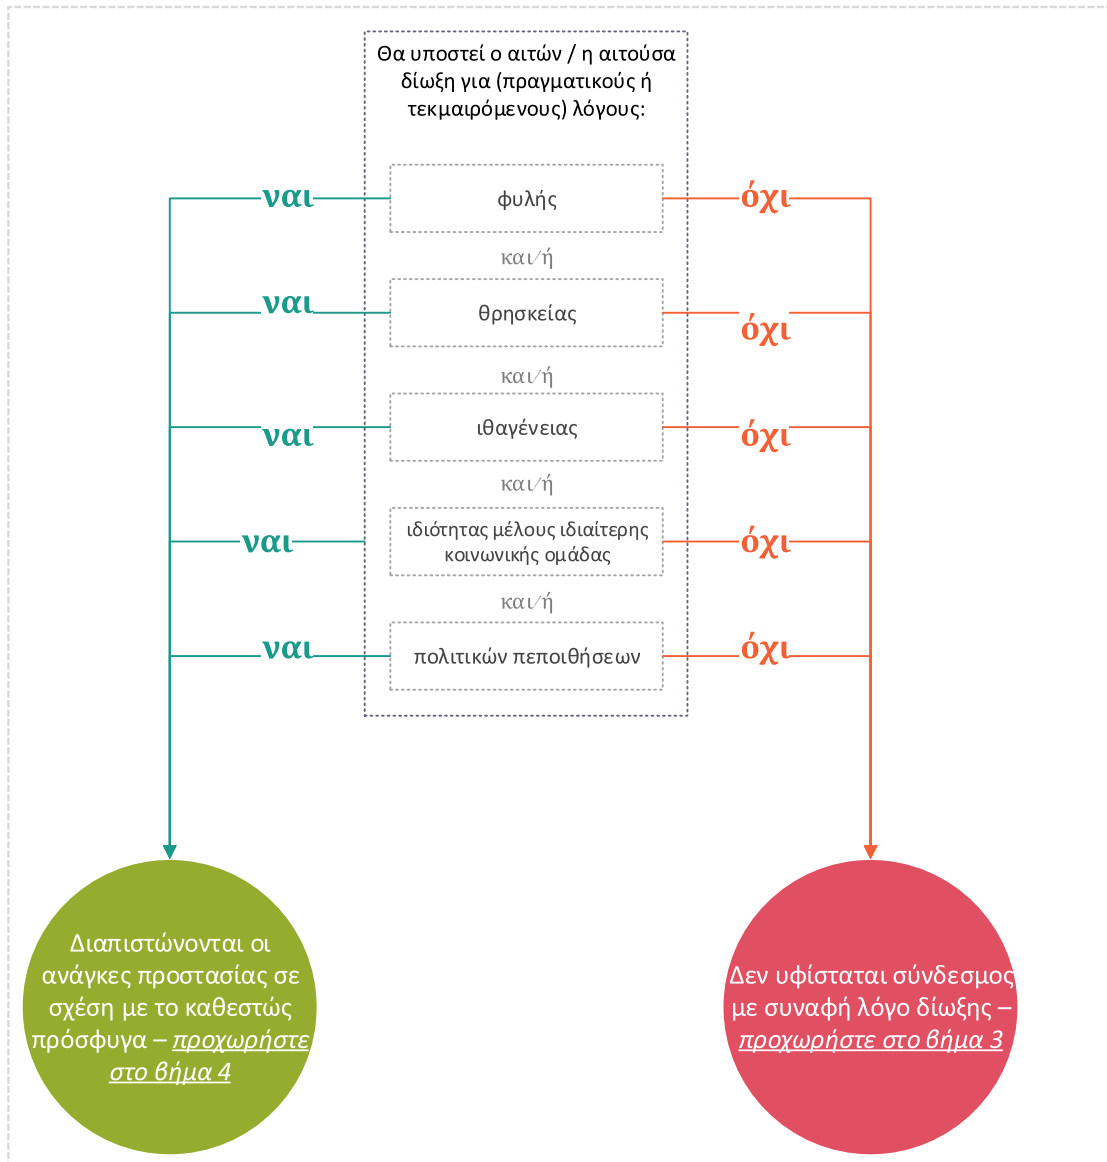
Θα υποστεί ο αιτών / η αιτούσα δίωξη για (πραγματικούς ή τεκμαιρόμενους) λόγους:

ναι
φυλής
όχι

και/ή

ναι
θρησκείας
όχι

και/ή

ναι
ιθαγένειας
όχι

και/ή

ναι
ιδιότητας μέλους ιδιαίτερης κοινωνικής ομάδας
όχι

και/ή

ναι
πολιτικών πεποιθήσεων
όχι

Διαπιστώνονται οι ανάγκες προστασίας σε σχέση με το καθεστώς πρόσφυγα – προχωρήστε στο βήμα 4

Δεν υφίσταται σύνδεσμος με συναφή λόγο δίωξης – προχωρήστε στο βήμα 3